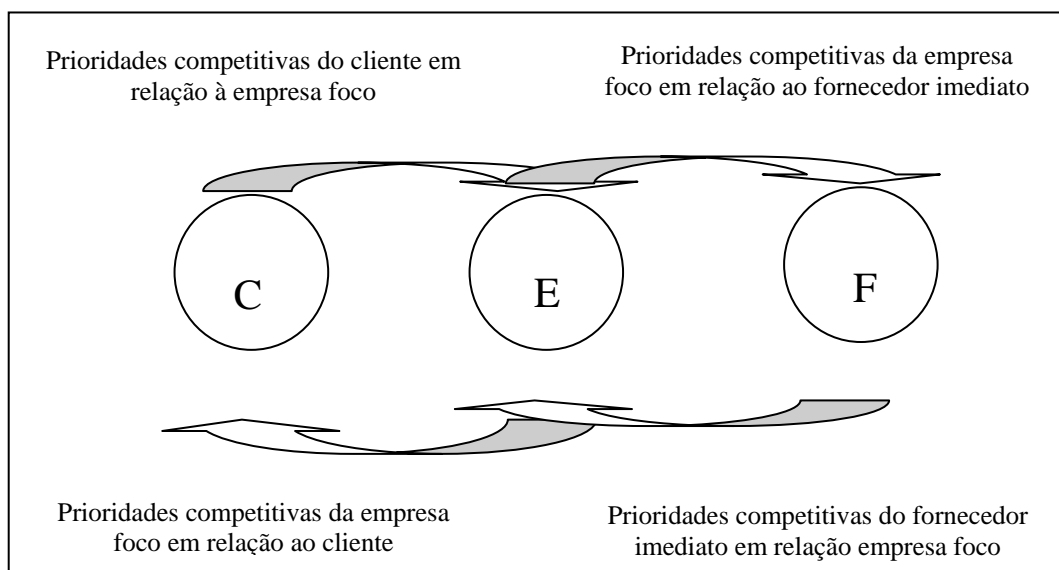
Prioridades competitivas do cliente em relação à empresa foco

Prioridades competitivas da empresa foco em relação ao fornecedor imediato

C

E

F

Prioridades competitivas da empresa foco em relação ao cliente

Prioridades competitivas do fornecedor imediato em relação empresa foco